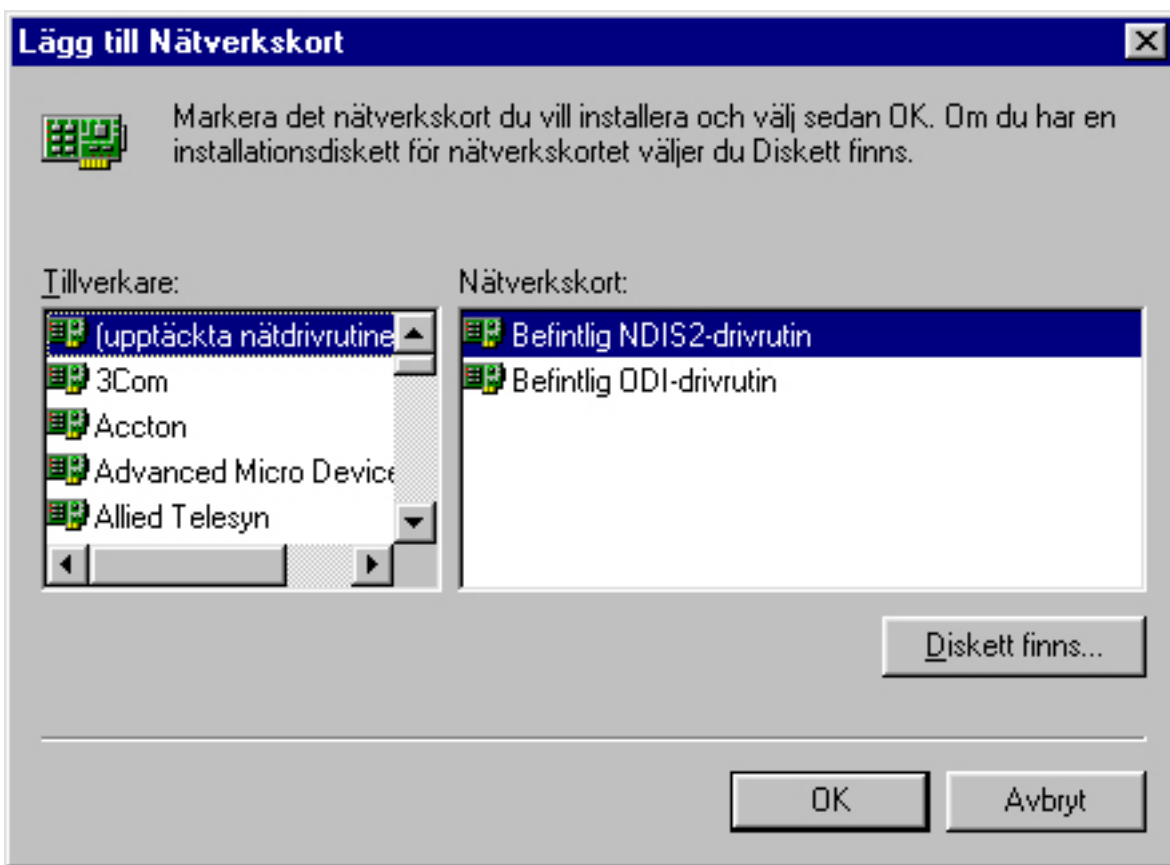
Lägg till Nätverkskort

Markera det nätverkskort du vill installera och välj sedan OK. Om du har en installationsdiskett för nätverkskortet väljer du Diskett finns.

Tillverkare:

(upptäckta nätdrivrutine
3Com
Accton
Advanced Micro Device
Allied Telesyn

Nätverkskort:

Befintlig NDIS2-drivrutin
Befintlig ODI-drivrutin

Diskett finns...

OK

Avbryt